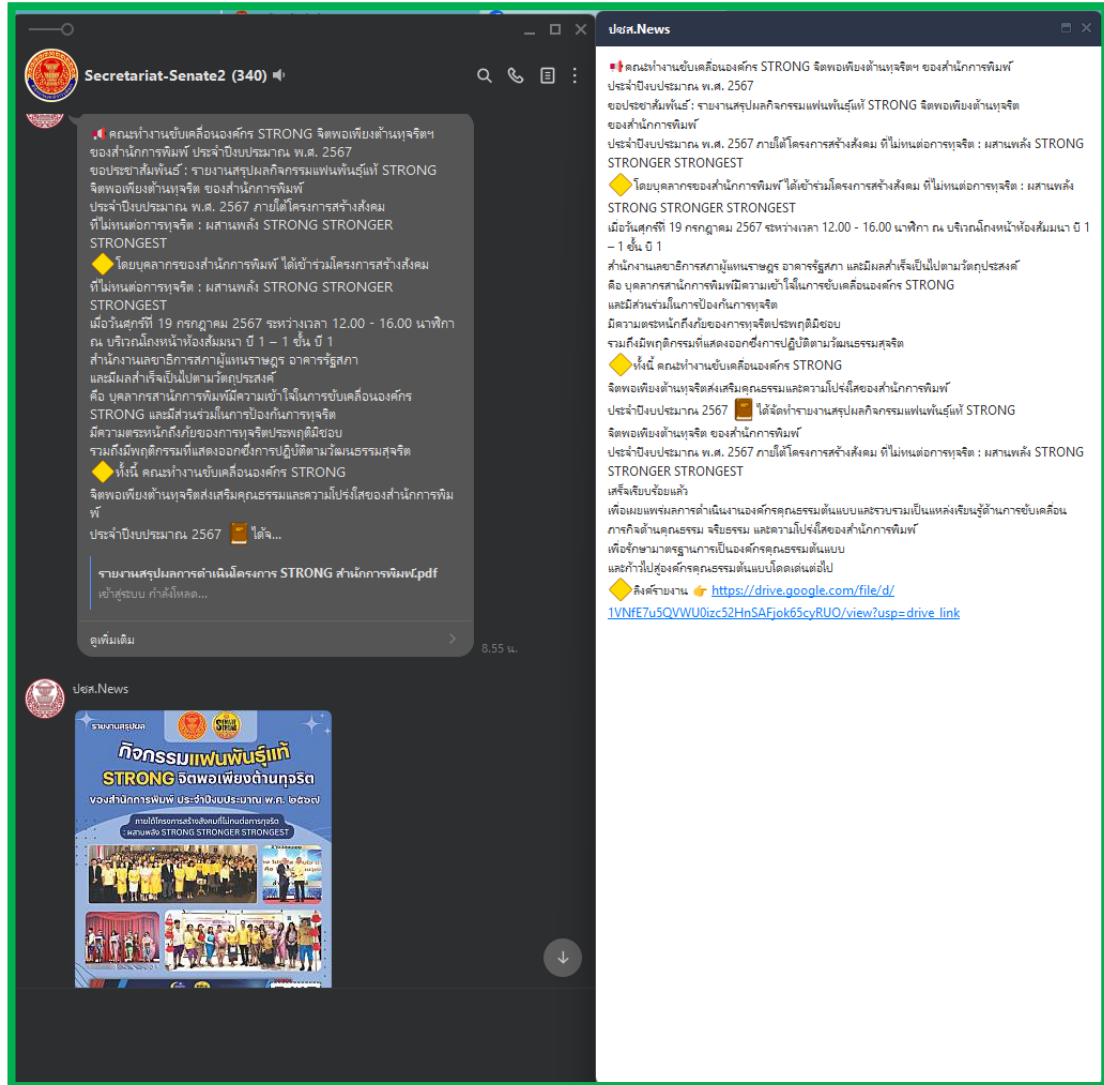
Secretariat-Senate2 (340)

คณะทำงานขับเคลื่อนองค์กร STRONG จิตพอเพียงต้านทุจริตฯ ของสำนักการพิมพ์ ประจำปีงบประมาณ พ.ศ. 2567
ขอประชาสัมพันธ์ : รายงานสรุปผลกิจกรรมแฟนพันธุ์แท้ STRONG จิตพอเพียงต้านทุจริต ของสำนักการพิมพ์
ประจำปีงบประมาณ พ.ศ. 2567 ภายใต้โครงการสร้างสังคมที่ไม่ทนต่อการทุจริต : ผสานพลัง STRONG STRONGER STRONGEST
โดยบุคลากรของสำนักการพิมพ์ ได้เข้าร่วมโครงการสร้างสังคมที่ไม่ทนต่อการทุจริต : ผสานพลัง STRONG STRONGER STRONGEST
เมื่อวันศุกร์ที่ 19 กรกฎาคม 2567 ระหว่างเวลา 12.00 - 16.00 นาฬิกา ณ บริเวณโถงหน้าห้องสัมมนา บี 1 – 1 ชั้น บี 1
สำนักงานเลขาธิการสภาผู้แทนราษฎร อาคารรัฐสภา และมีผลสำเร็จเป็นไปตามวัตถุประสงค์
คือ บุคลากรสำนักการพิมพ์มีความเข้าใจในการขับเคลื่อนองค์กร STRONG และมีส่วนร่วมในการป้องกันการทุจริต
มีความตระหนักถึงภัยของการทุจริตประพฤติมิชอบ
รวมถึงมีพฤติกรรมที่แสดงออกซึ่งการปฏิบัติตามวัฒนธรรมสุจริต
ทั้งนี้ คณะทำงานขับเคลื่อนองค์กร STRONG
จิตพอเพียงต้านทุจริตส่งเสริมคุณธรรมและความโปร่งใสของสำนักการพิมพ์
ประจำปีงบประมาณ 2567 ได้จ...

รายงานสรุปผลการดำเนินองค์กร STRONG สำนักการพิมพ์.pdf
เข้าสู่ระบบ กำลังโหลด...

ดูเพิ่มเติม
8.55 น.

ปชส.News

รายงานสรุปผล
กิจกรรมแฟนพันธุ์แท้
STRONG จิตพอเพียงต้านทุจริต
ของสำนักการพิมพ์ ประจำปีงบประมาณ พ.ศ. ๒๕๖๗
ภายใต้โครงการสร้างสังคมที่ไม่ทนต่อการทุจริต : ผสานพลัง STRONG STRONGER STRONGEST

ปชส.News

คณะทำงานขับเคลื่อนองค์กร STRONG จิตพอเพียงต้านทุจริตฯ ของสำนักการพิมพ์
ประจำปีงบประมาณ พ.ศ. 2567
ขอประชาสัมพันธ์ : รายงานสรุปผลกิจกรรมแฟนพันธุ์แท้ STRONG จิตพอเพียงต้านทุจริต
ของสำนักการพิมพ์
ประจำปีงบประมาณ พ.ศ. 2567 ภายใต้โครงการสร้างสังคม ที่ไม่ทนต่อการทุจริต : ผสานพลัง STRONG STRONGER STRONGEST
โดยบุคลากรของสำนักการพิมพ์ ได้เข้าร่วมโครงการสร้างสังคม ที่ไม่ทนต่อการทุจริต : ผสานพลัง STRONG STRONGER STRONGEST
เมื่อวันศุกร์ที่ 19 กรกฎาคม 2567 ระหว่างเวลา 12.00 - 16.00 นาฬิกา ณ บริเวณโถงหน้าห้องสัมมนา บี 1 – 1 ชั้น บี 1
สำนักงานเลขาธิการสภาผู้แทนราษฎร อาคารรัฐสภา และมีผลสำเร็จเป็นไปตามวัตถุประสงค์
คือ บุคลากรสำนักการพิมพ์มีความเข้าใจในการขับเคลื่อนองค์กร STRONG
และมีส่วนร่วมในการป้องกันการทุจริต
มีความตระหนักถึงภัยของการทุจริตประพฤติมิชอบ
รวมถึงมีพฤติกรรมที่แสดงออกซึ่งการปฏิบัติตามวัฒนธรรมสุจริต
ทั้งนี้ คณะทำงานขับเคลื่อนองค์กร STRONG
จิตพอเพียงต้านทุจริตส่งเสริมคุณธรรมและความโปร่งใสของสำนักการพิมพ์
ประจำปีงบประมาณ 2567 ได้จัดทำรายงานสรุปผลกิจกรรมแฟนพันธุ์แท้ STRONG
จิตพอเพียงต้านทุจริต ของสำนักการพิมพ์
ประจำปีงบประมาณ พ.ศ. 2567 ภายใต้โครงการสร้างสังคม ที่ไม่ทนต่อการทุจริต : ผสานพลัง STRONG STRONGER STRONGEST
เสร็จเรียบร้อยแล้ว
เพื่อเผยแพร่ผลการดำเนินงานองค์กรคุณธรรมต้นแบบและรวบรวมเป็นแหล่งเรียนรู้ด้านการขับเคลื่อนภารกิจด้านคุณธรรม จริยธรรม และความโปร่งใสของสำนักการพิมพ์
เพื่อรักษามาตรฐานการเป็นองค์กรคุณธรรมต้นแบบ
และก้าวไปสู่องค์กรคุณธรรมต้นแบบโดดเด่นต่อไป
ลิงค์รายงาน 👉 https://drive.google.com/file/d/1VNfE7u5QVWU0izc52HnSAFjok65cyRUO/view?usp=drive_link